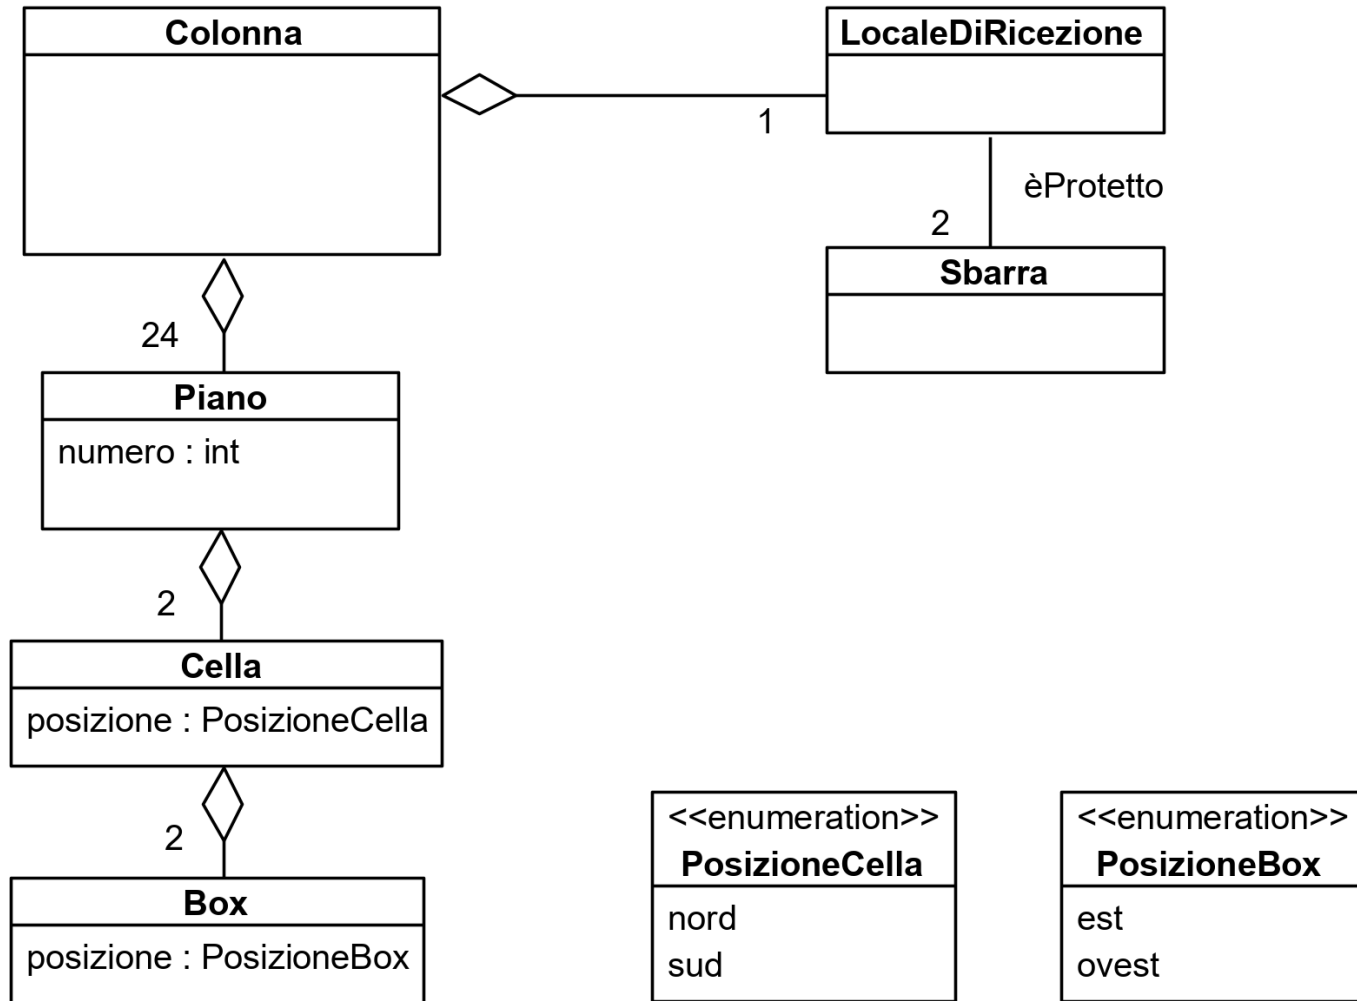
Colonna

LocaleDiRicezione

1

èProtetto

2

Sbarra

24

Piano
numero : int

2

Cella
posizione : PosizioneCella

2

Box
posizione : PosizioneBox

<<enumeration>>
PosizioneCella
nord
sud

<<enumeration>>
PosizioneBox
est
ovest